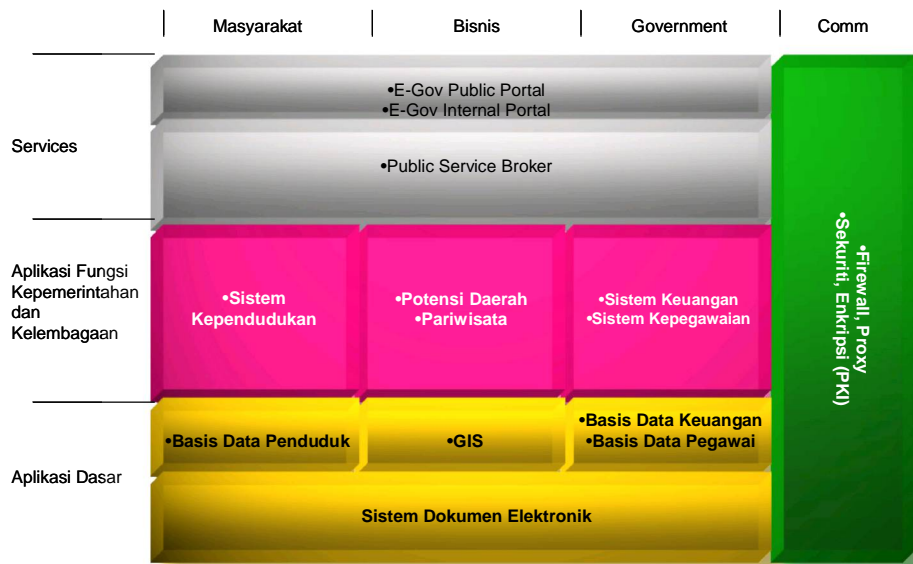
Masyarakat | Bisnis | Government | Comm

Services

•E-Gov Public Portal
•E-Gov Internal Portal

•Public Service Broker

Aplikasi Fungsi Kepemerintahan dan Kelembagaan

•Sistem Kependudukan

•Potensi Daerah
•Pariwisata

•Sistem Keuangan
•Sistem Kepegawaian

•Firewall, Proxy
•Sekurti, Enkripsi (PKI)

Aplikasi Dasar

•Basis Data Penduduk

•GIS

•Basis Data Keuangan
•Basis Data Pegawai

Sistem Dokumen Elektronik